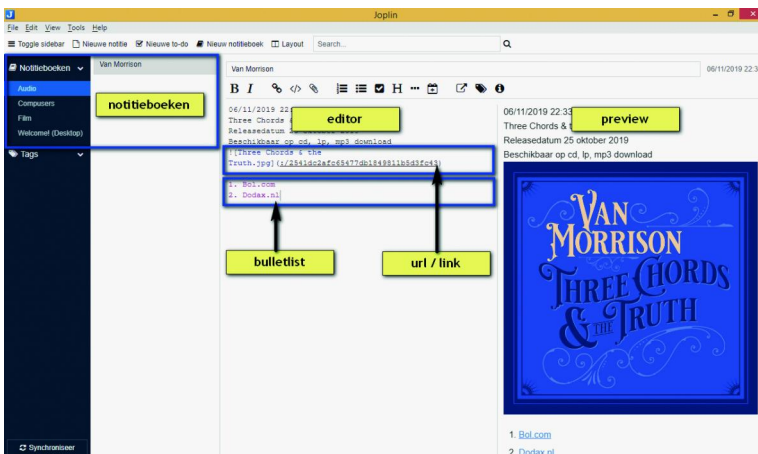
Joplin

File Edit View Tools Help

Toggle sidebar  Nieuwe notitie  Nieuwe to-do  Nieuw notitieboek  Layout  Search...

Notitieboeken
Audio
Compusers
Film
Welcome! (Desktop)
Tags

notitieboeken

Synchroniseer

Van Morrison

Van Morrison

06/11/2019 22:3

B I H

editor

preview

06/11/2019 22:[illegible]
Three Chords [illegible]
Releasedatum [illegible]
Beschikbaar op cd, lp, mp3 download
![Three Chords & the Truth.jpg](:/2541dc2afc65477db1848811b5d3fc43)

1. Bol.com
2. Dodax.nl

bulletlist

url / link

06/11/2019 22:33
Three Chords & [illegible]
Releasedatum 25 oktober 2019
Beschikbaar op cd, lp, mp3 download

VAN MORRISON
THREE CHORDS & THE TRUTH

1. Bol.com
2. Dodax.nl